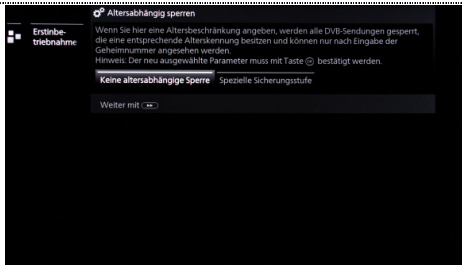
Erstinbetriebnahme

Altersabhängig sperren

Wenn Sie hier eine Altersbeschränkung angeben, werden alle DVB-Sendungen gesperrt, die eine entsprechende Alterskennung besitzen und können nur nach Eingabe der Geheimnummer angesehen werden.
Hinweis: Der neu ausgewählte Parameter muss mit Taste ⊛ bestätigt werden.

Keine altersabhängige Sperre | Spezielle Sicherungsstufe

Weiter mit